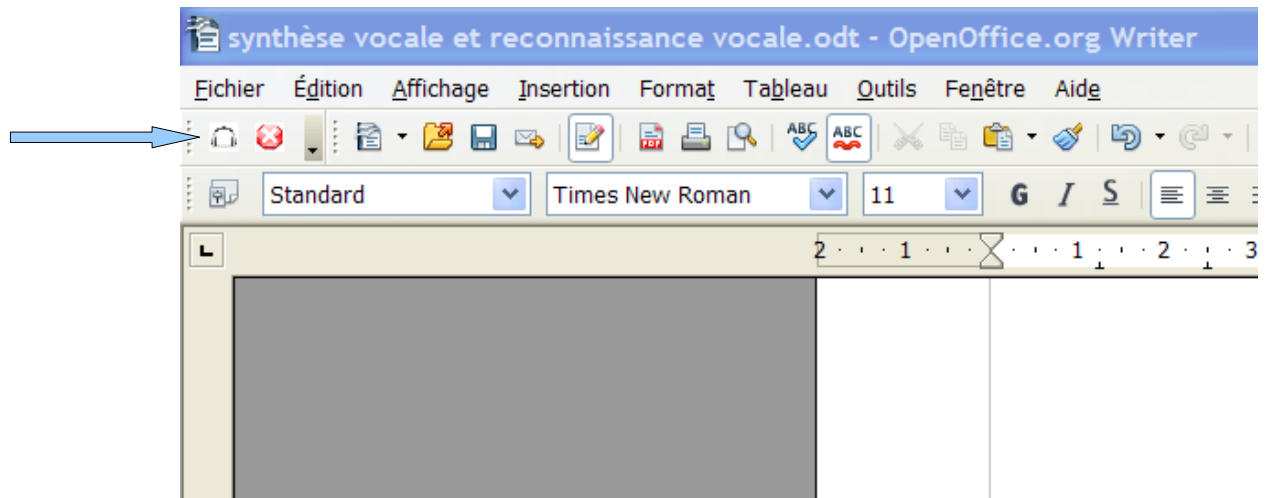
synthèse vocale et reconnaissance vocale.odt - OpenOffice.org Writer

Fichier Édition Affichage Insertion Format Tableau Outils Fenêtre Aide

ABC ABC

Standard Times New Roman 11 G I S

2 · · · 1 · · · · · · 1 · · · 2 · · · 3